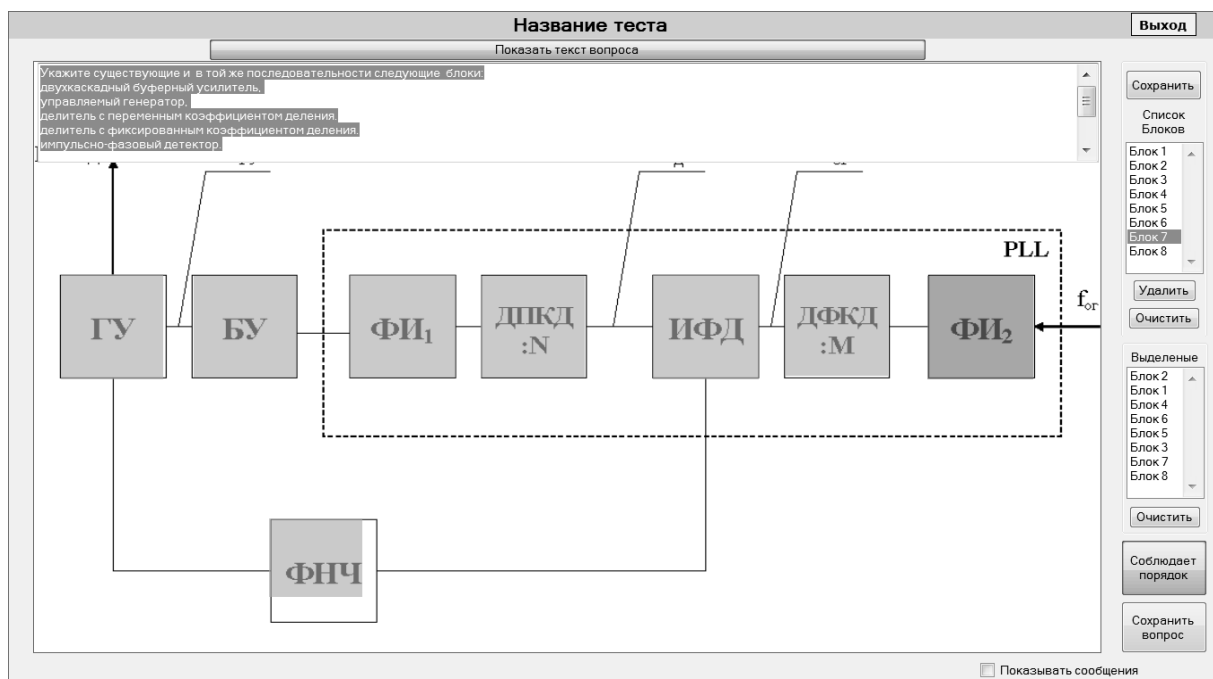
Название теста

Выход

Показать текст вопроса

Укажите существующие и в той же последовательности следующие блоки:
двухкаскадный буферный усилитель,
управляемый генератор,
делитель с переменным коэффициентом деления,
делитель с фиксированным коэффициентом деления,
импульсно-фазовый детектор.

PLL

ГУ

БУ

ФИ$_1$

ДПКД :N

ИФД

ДФКД :M

ФИ$_2$

$f_{or}$

ФНЧ

Сохранить

Список Блоков

Блок 1
Блок 2
Блок 3
Блок 4
Блок 5
Блок 6
Блок 7
Блок 8

Удалить

Очистить

Выделеные

Блок 2
Блок 1
Блок 4
Блок 6
Блок 5
Блок 3
Блок 7
Блок 8

Очистить

Соблюдает порядок

Сохранить вопрос

Показывать сообщения